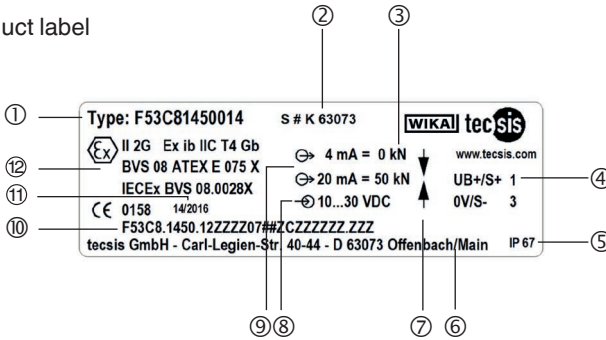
uct label

②
③
①
Type: F53C81450014
S # K 63073
WIKA tecsis
II 2G Ex ib IIC T4 Gb
www.tecsis.com
⑫
BVS 08 ATEX E 075 X
4 mA = 0 kN
20 mA = 50 kN
UB+/S+ 1
④
IECEx BVS 08.0028X
0V/S- 3
⑪
CE 0158 14/2016
10...30 VDC
⑩
F53C8.1450.12ZZZZ07##ZCZZZZZZ.ZZZ
tecsis GmbH - Carl-Legien-Str 40-44 - D 63073 Offenbach/Main
IP 67
⑤
⑨⑧
⑦
⑥